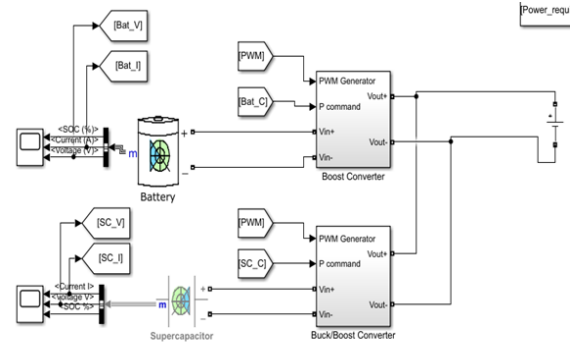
Power_requ

[Bat_V]

[Bat_I]

[PWM]

[Bat_C]

PWM Generator
P command
Vin+
Vin-
Vout+
Vout-
Boost Converter

<SOC (%)>
<Current (A)>
<Voltage (V)>
m
+
-
Battery

[SC_V]

[SC_I]

[PWM]

[SC_C]

PWM Generator
P command
Vin+
Vin-
Vout+
Vout-
Buck/Boost Converter

<Current I>
<Voltage V>
<SOC %>
m
+
-
Supercapacitor